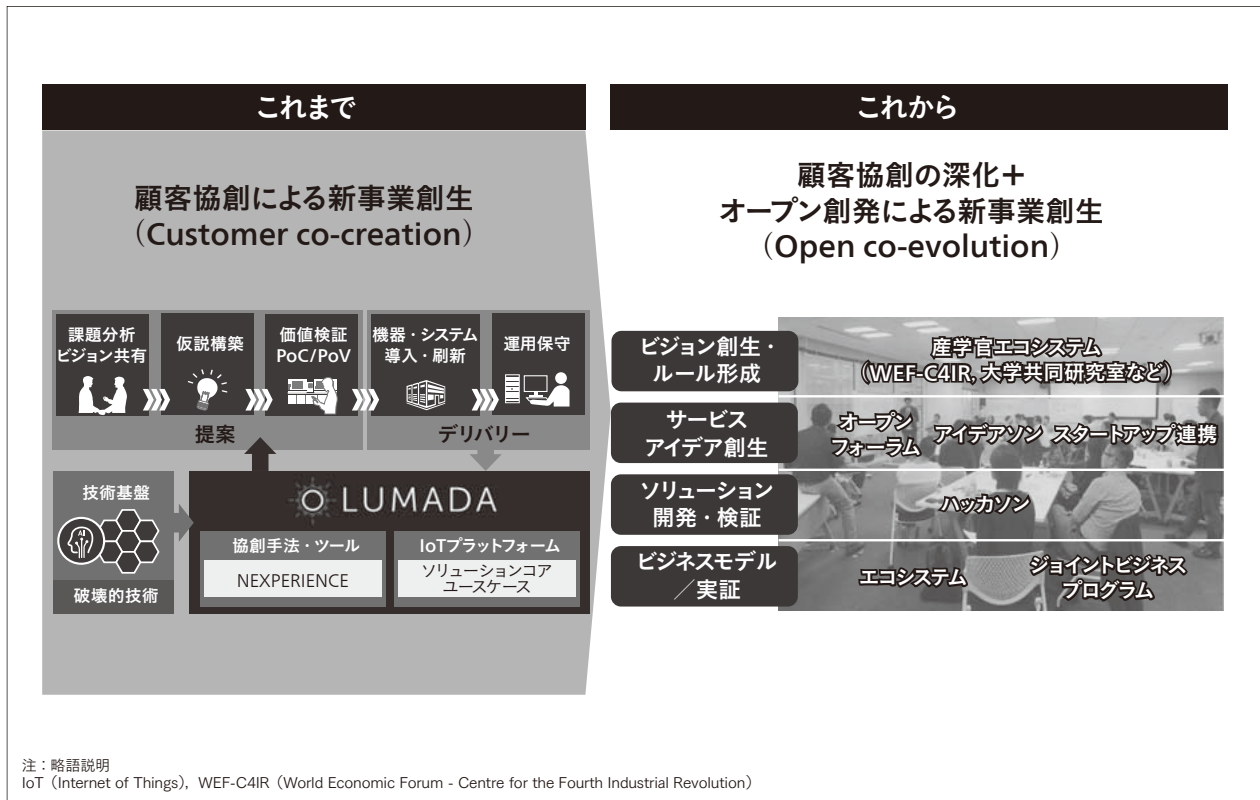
これまで

顧客協創による新事業創生
（Customer co-creation）

課題分析
ビジョン共有

仮説構築

価値検証
PoC/PoV

機器・システム
導入・刷新

運用保守

提案

デリバリー

技術基盤

AI

破壊的技術

LUMADA

協創手法・ツール

NEXPERIENCE

IoTプラットフォーム

ソリューションコア
ユースケース

これから

顧客協創の深化＋
オープン創発による新事業創生
（Open co-evolution）

ビジョン創生・
ルール形成

産学官エコシステム
（WEF-C4IR, 大学共同研究室など）

サービス
アイデア創生

オープン
フォーラム

アイデアソン

スタートアップ連携

ソリューション
開発・検証

ハッカソン

ビジネスモデル
／実証

エコシステム

ジョイントビジネス
プログラム

注：略語説明
IoT（Internet of Things），WEF-C4IR（World Economic Forum - Centre for the Fourth Industrial Revolution）